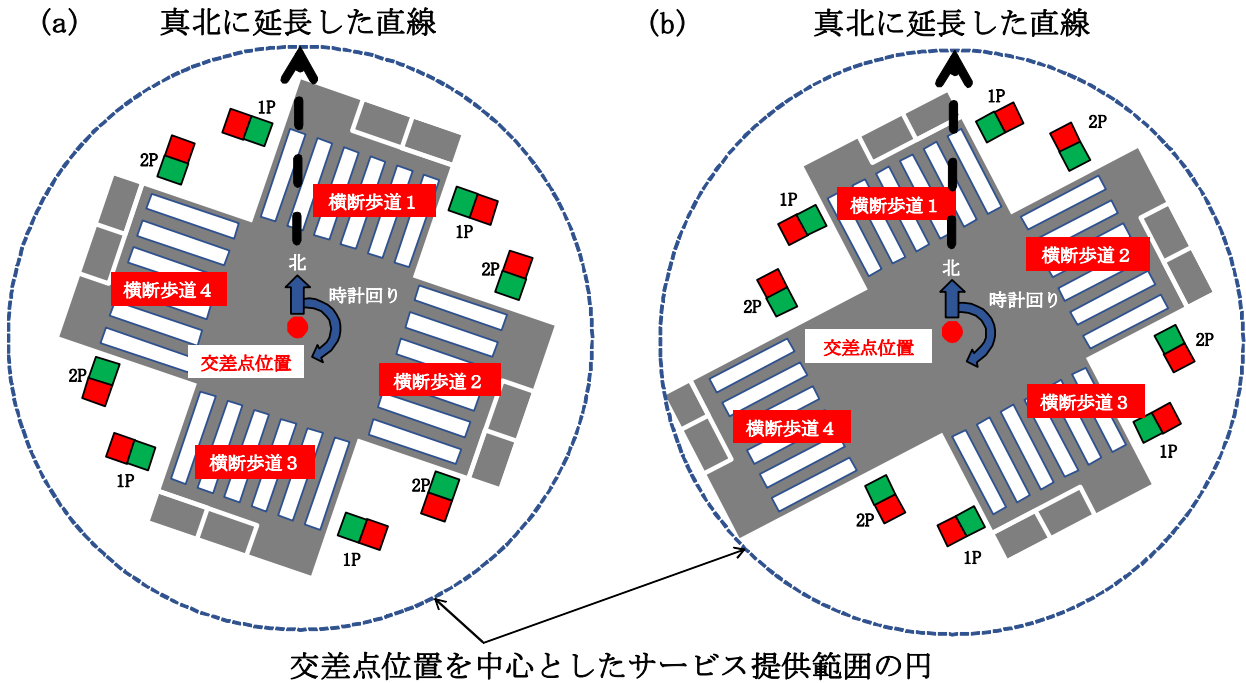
(a) 真北に延長した直線

1P
2P
横断歩道 1
1P
2P
横断歩道 4
北
時計回り
交差点位置
横断歩道 2
2P
1P
横断歩道 3
2P
1P

(b) 真北に延長した直線

1P
2P
1P
横断歩道 1
横断歩道 2
北
2P
時計回り
交差点位置
2P
横断歩道 3
横断歩道 4
1P
2P
1P

交差点位置を中心としたサービス提供範囲の円